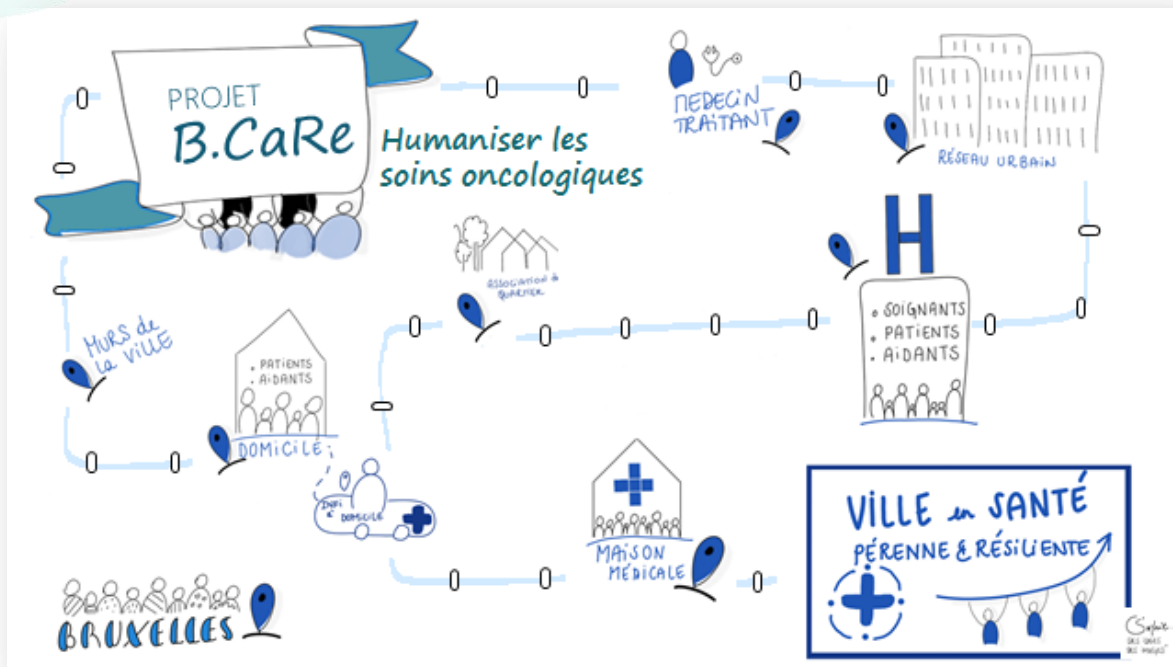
PROJET
B.CaRe

Humaniser les soins oncologiques

MEDECIN TRAITANT

RÉSEAU URBAIN

H

Association de quartier

MURS de la VILLE

• PATIENTS
• AIDANTS

DOMICILE

• SOIGNANTS
• PATIENTS
• AIDANTS

Inf. à domicile

MAISON MÉDICALE

VILLE en SANTÉ
PÉRENNE & RÉSILIENTE

BRUXELLES

Sophie
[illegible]